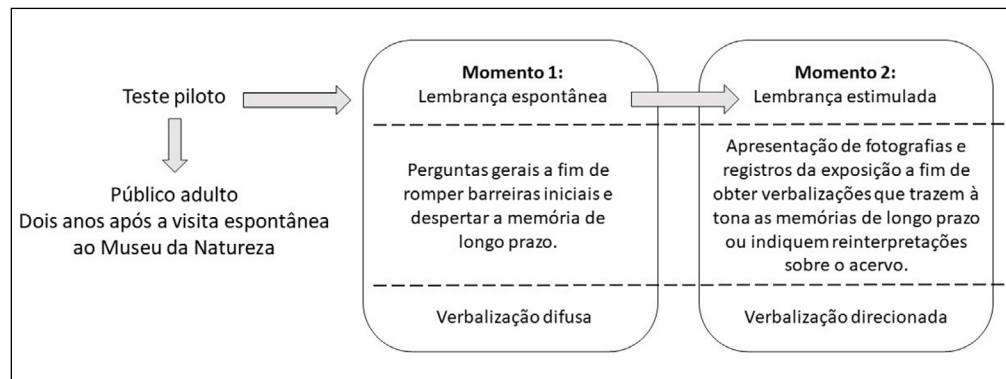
Teste piloto

Público adulto
Dois anos após a visita espontânea ao Museu da Natureza

Momento 1:
Lembrança espontânea

Perguntas gerais a fim de romper barreiras iniciais e despertar a memória de longo prazo.

Verbalização difusa

Momento 2:
Lembrança estimulada

Apresentação de fotografias e registros da exposição a fim de obter verbalizações que trazem à tona as memórias de longo prazo ou indiquem reinterpretações sobre o acervo.

Verbalização direcionada